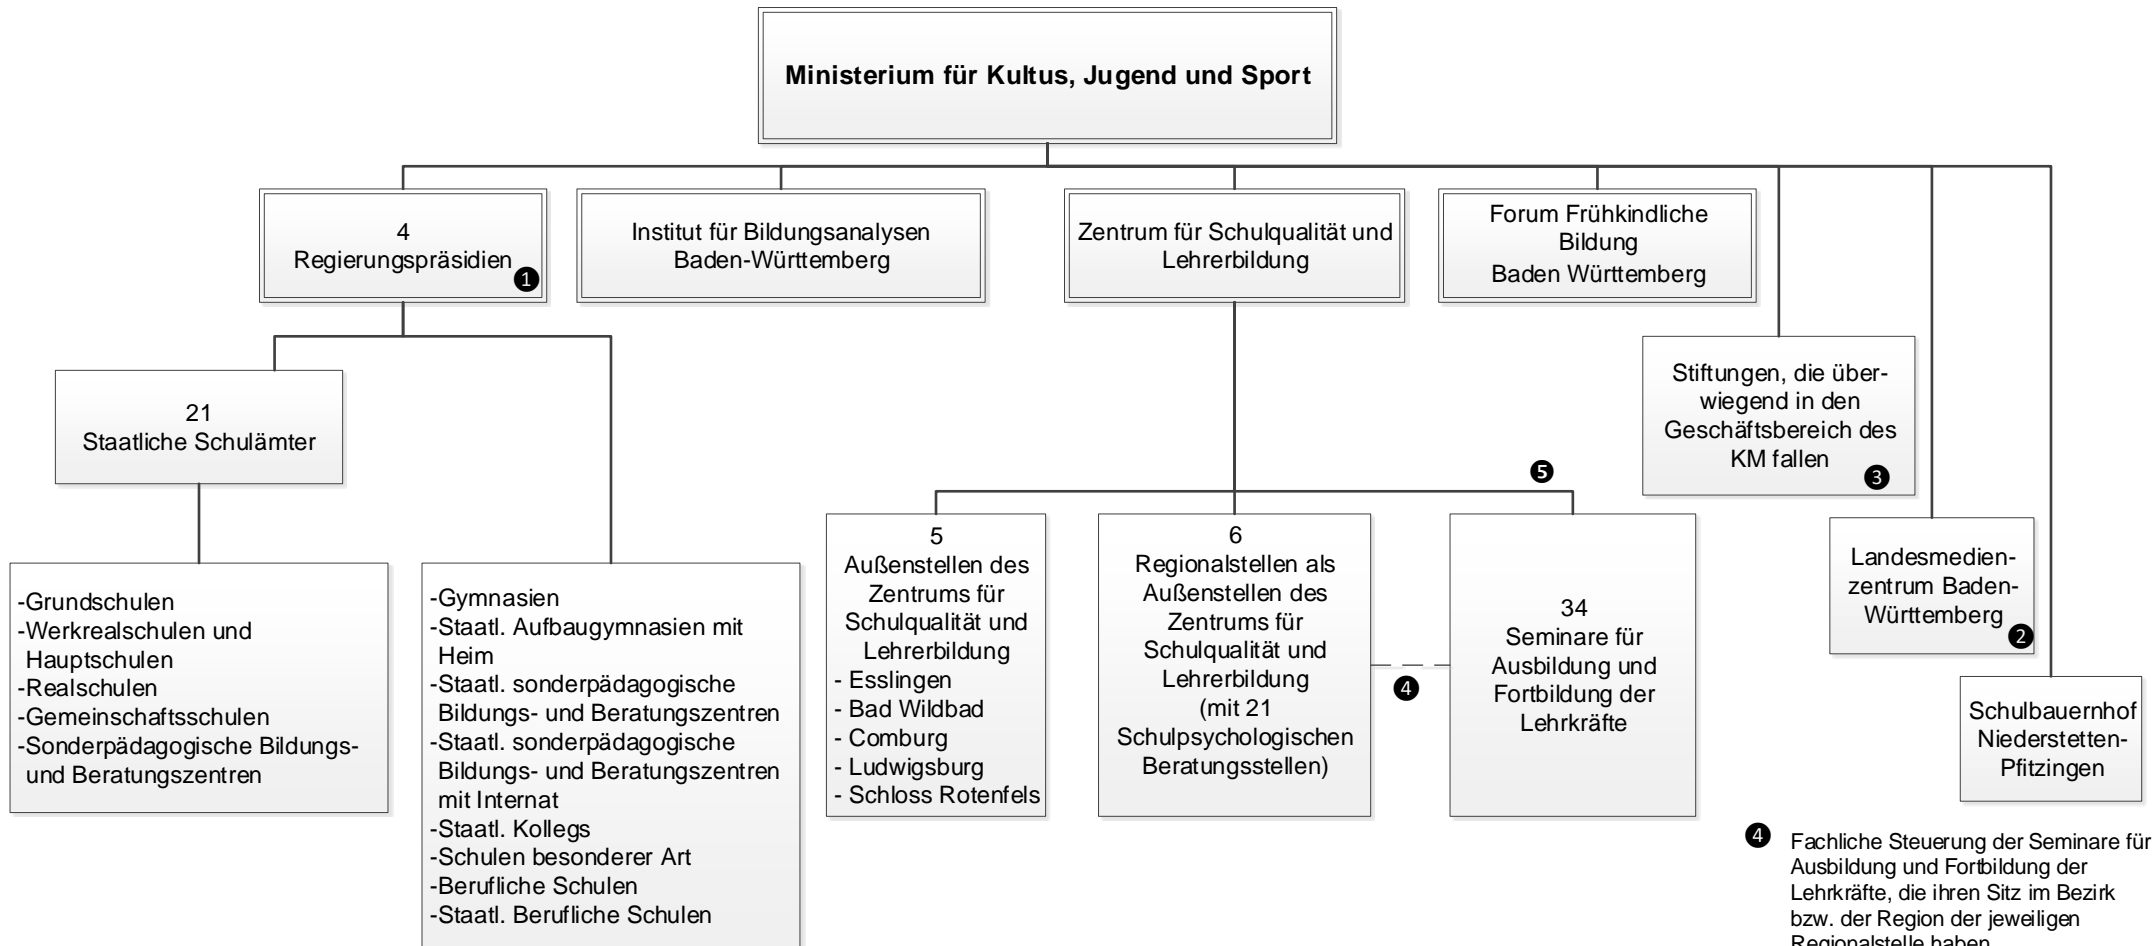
Ministerium für Kultus, Jugend und Sport

4
Regierungspräsidien ❶

Institut für Bildungsanalysen Baden-Württemberg

Zentrum für Schulqualität und Lehrerbildung

Forum Frühkindliche Bildung Baden Württemberg

Stiftungen, die überwiegend in den Geschäftsbereich des KM fallen ❸

21
Staatliche Schulämter

❺

Landesmedienzentrum Baden-Württemberg ❷

-Grundschulen
-Werkrealschulen und Hauptschulen
-Realschulen
-Gemeinschaftsschulen
-Sonderpädagogische Bildungs- und Beratungszentren

-Gymnasien
-Staatl. Aufbaugymnasien mit Heim
-Staatl. sonderpädagogische Bildungs- und Beratungszentren
-Staatl. sonderpädagogische Bildungs- und Beratungszentren mit Internat
-Staatl. Kollegs
-Schulen besonderer Art
-Berufliche Schulen
-Staatl. Berufliche Schulen

5
Außenstellen des Zentrums für Schulqualität und Lehrerbildung
- Esslingen
- Bad Wildbad
- Comburg
- Ludwigsburg
- Schloss Rotenfels

6
Regionalstellen als Außenstellen des Zentrums für Schulqualität und Lehrerbildung (mit 21 Schulpsychologischen Beratungsstellen)

❹

34
Seminare für Ausbildung und Fortbildung der Lehrkräfte

Schulbauernhof Niederstetten-Pfitzingen

❹ Fachliche Steuerung der Seminare für Ausbildung und Fortbildung der Lehrkräfte, die ihren Sitz im Bezirk bzw. der Region der jeweiligen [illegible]